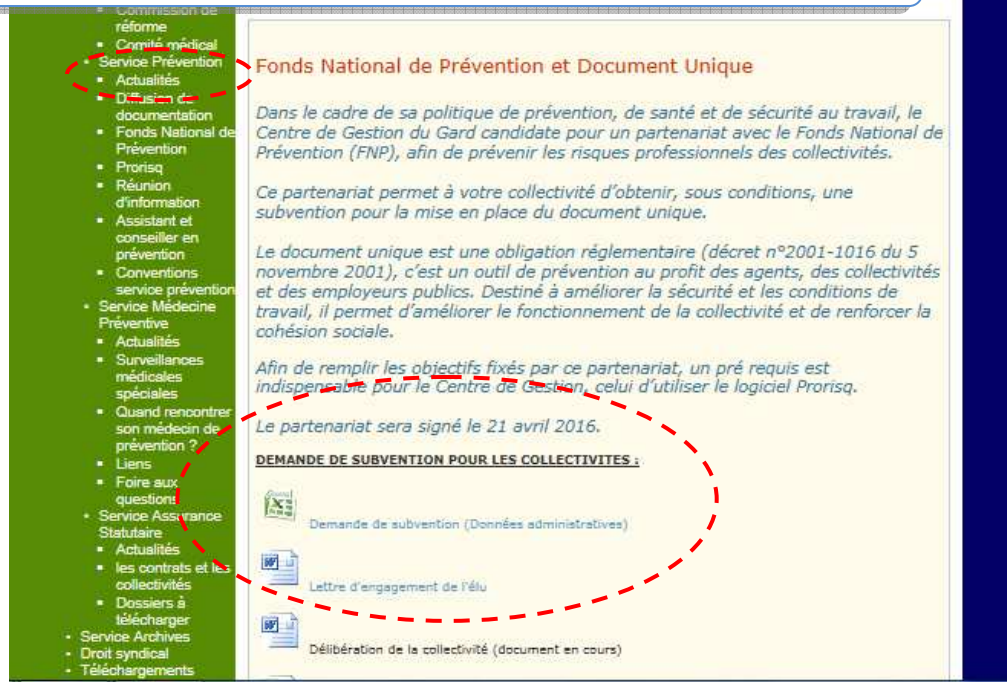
- Commission de réforme
- Comité médical
- Service Prévention
- Actualités
- Diffusion de documentation
- Fonds National de Prévention
- Prorisq
- Réunion d'information
- Assistant et conseiller en prévention
- Conventions service prévention
- Service Médecine Préventive
- Actualités
- Surveillances médicales spéciales
- Quand rencontrer son médecin de prévention ?
- Liens
- Foire aux questions
- Service Assurance Statutaire
- Actualités
- les contrats et les collectivités
- Dossiers à télécharger
- Service Archives
- Droit syndical
- Téléchargements

Fonds National de Prévention et Document Unique

Dans le cadre de sa politique de prévention, de santé et de sécurité au travail, le Centre de Gestion du Gard candidate pour un partenariat avec le Fonds National de Prévention (FNP), afin de prévenir les risques professionnels des collectivités.

Ce partenariat permet à votre collectivité d'obtenir, sous conditions, une subvention pour la mise en place du document unique.

Le document unique est une obligation réglementaire (décret n°2001-1016 du 5 novembre 2001), c'est un outil de prévention au profit des agents, des collectivités et des employeurs publics. Destiné à améliorer la sécurité et les conditions de travail, il permet d'améliorer le fonctionnement de la collectivité et de renforcer la cohésion sociale.

Afin de remplir les objectifs fixés par ce partenariat, un pré requis est indispensable pour le Centre de Gestion, celui d'utiliser le logiciel Prorisq.

Le partenariat sera signé le 21 avril 2016.

DEMANDE DE SUBVENTION POUR LES COLLECTIVITES :

Demande de subvention (Données administratives)

Lettre d'engagement de l'élu

Délibération de la collectivité (document en cours)